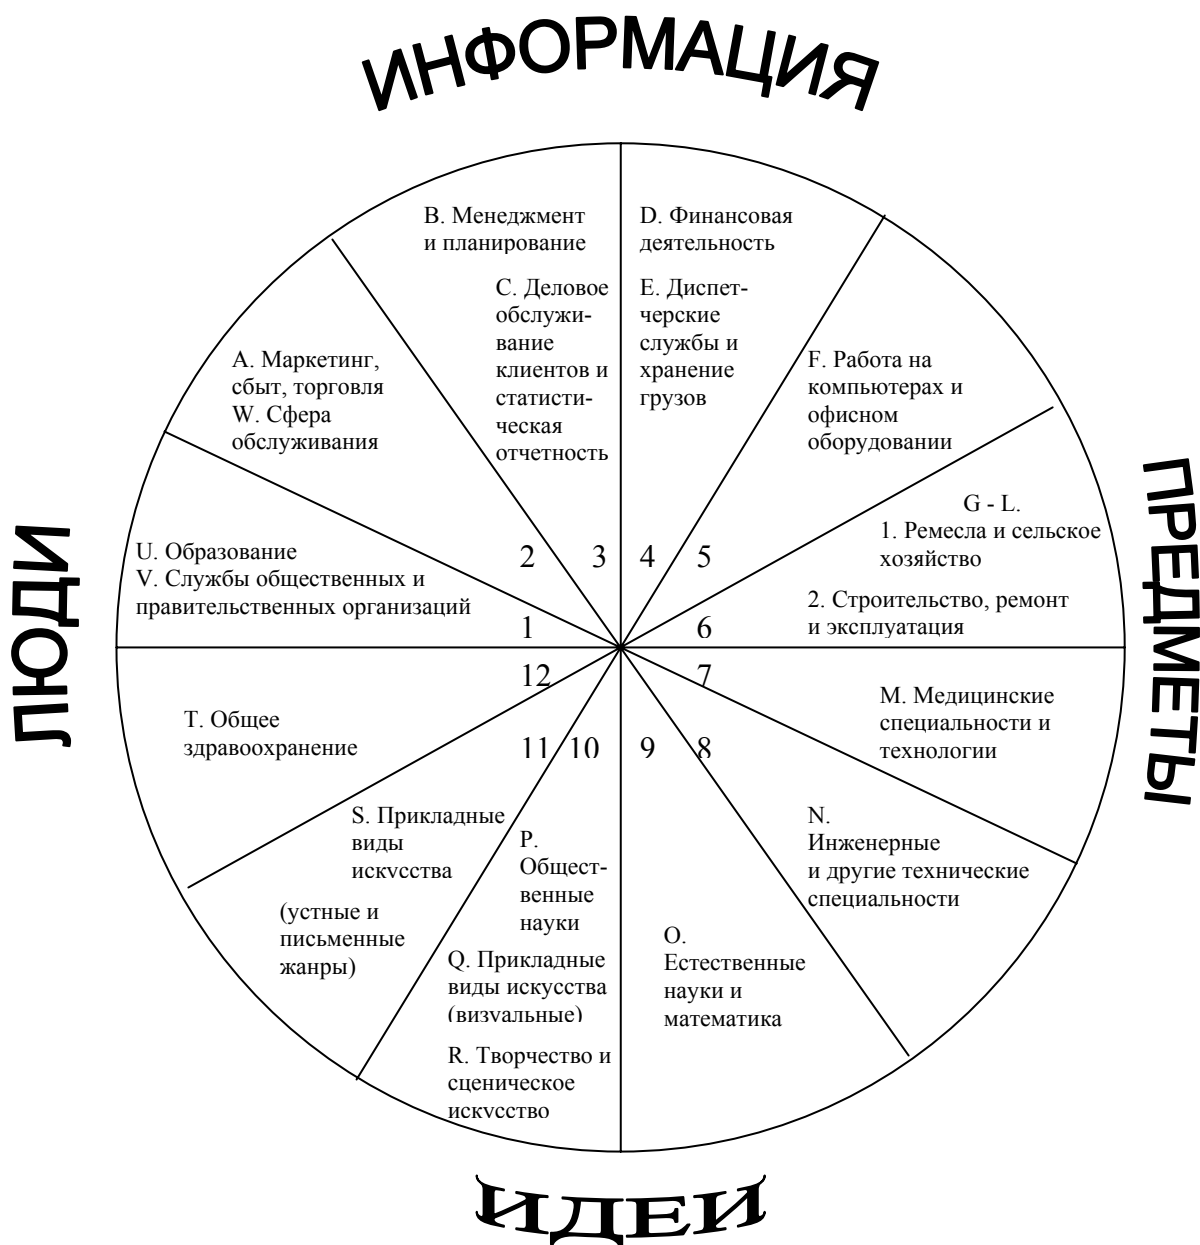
ИНФОРМАЦИЯ

B. Менеджмент и планирование

D. Финансовая деятельность

C. Деловое обслуживание клиентов и статистическая отчетность

E. Диспетчерские службы и хранение грузов

A. Маркетинг, сбыт, торговля
W. Сфера обслуживания

F. Работа на компьютерах и офисном оборудовании

G - L.
1. Ремесла и сельское хозяйство

2. Строительство, ремонт и эксплуатация

U. Образование
V. Службы общественных и правительственных организаций

2 3 4 5

1 6

12 7

T. Общее здравоохранение

M. Медицинские специальности и технологии

11 10 9 8

S. Прикладные виды искусства

(устные и письменные жанры)

P. Общественные науки

Q. Прикладные виды искусства (визуальные)

R. Творчество и сценическое искусство

O. Естественные науки и математика

N. Инженерные и другие технические специальности

ЛЮДИ

ПРЕДМЕТЫ

ИДЕИ